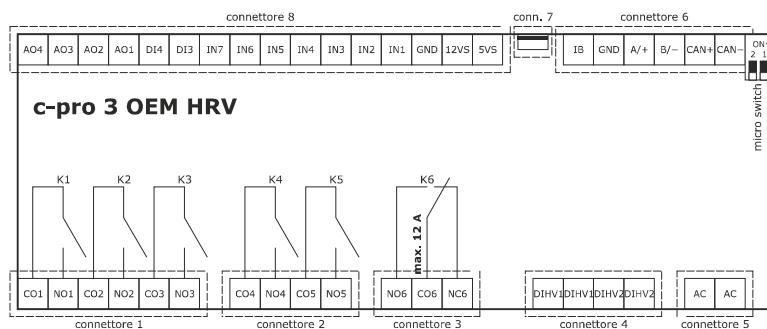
connettore 8

AO4 AO3 AO2 AO1 DI4 DI3 IN7 IN6 IN5 IN4 IN3 IN2 IN1 GND 12VS 5VS

conn. 7

connettore 6

IB GND A/+ B/− CAN+ CAN−

ON
2 1

micro switch

c-pro 3 OEM HRV

K1 K2 K3 K4 K5 K6

max. 12 A

CO1 NO1 CO2 NO2 CO3 NO3

connettore 1

CO4 NO4 CO5 NO5

connettore 2

NO6 CO6 NC6

connettore 3

DIHV1 DIHV1 DIHV2 DIHV2

connettore 4

AC AC

connettore 5